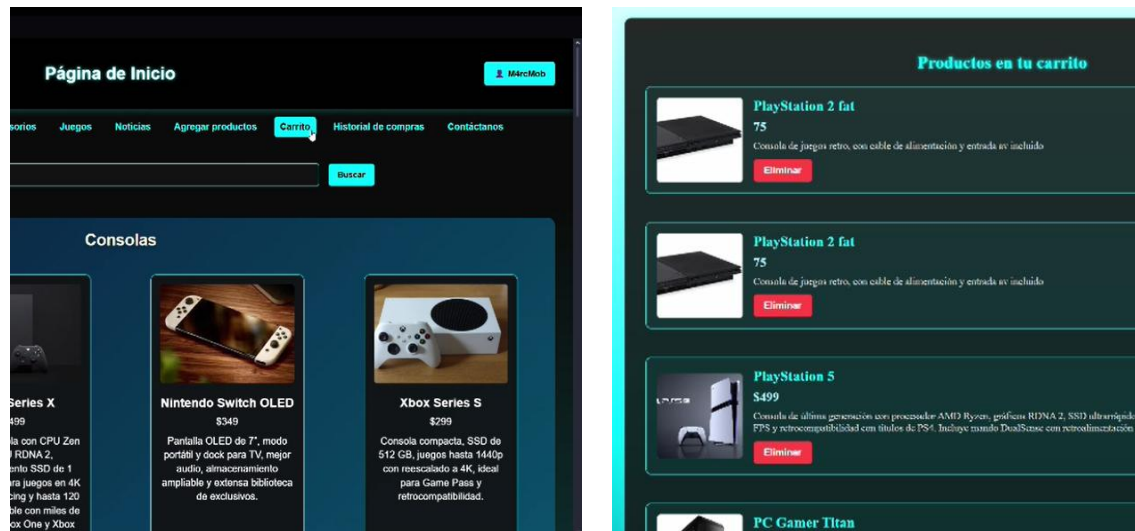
Página de Inicio

M4rcMob

sorios Juegos Noticias Agregar productos Carrito Historial de compras Contáctanos

Buscar

Consolas

Series X
499
la con CPU Zen
RDNA 2,
ento SSD de 1
ara juegos en 4K
cing y hasta 120
ble con miles de
ox One y Xbox

Nintendo Switch OLED
$349
Pantalla OLED de 7", modo portátil y dock para TV, mejor audio, almacenamiento ampliable y extensa biblioteca de exclusivos.

Xbox Series S
$299
Consola compacta, SSD de 512 GB, juegos hasta 1440p con reescalado a 4K, ideal para Game Pass y retrocompatibilidad.

Productos en tu carrito

PlayStation 2 fat
75
Consola de juegos retro, con cable de alimentación y entrada av incluido
Eliminar

PlayStation 2 fat
75
Consola de juegos retro, con cable de alimentación y entrada av incluido
Eliminar

PlayStation 5
$499
Consola de última generación con procesador AMD Ryzen, gráficos RDNA 2, SSD ultrarrápido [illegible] FPS y retrocompatibilidad con títulos de PS4. Incluye mando DualSense con retroalimentación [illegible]
Eliminar

PC Gamer Titan